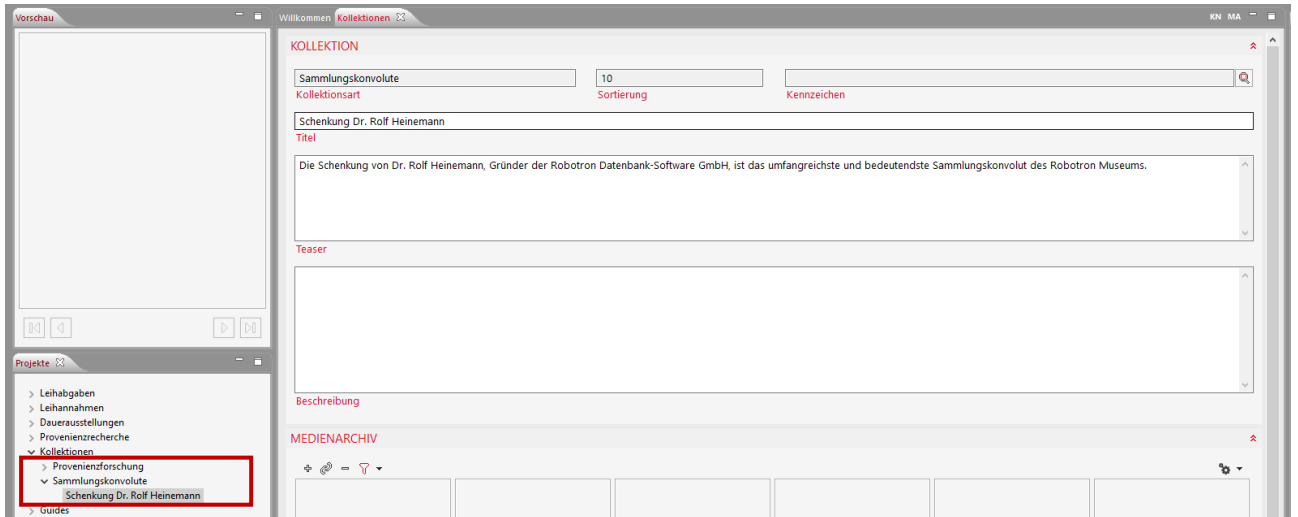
Vorschau

Projekte ☒

Leihabgaben
Leihannahmen
Dauerausstellungen
Provenienzrecherche
Kollektionen
Provenienzforschung
Sammlungskonvolute
Schenkung Dr. Rolf Heinemann
Guides

Willkommen Kollektionen ☒

KN MA

KOLLEKTION

Sammlungskonvolute
Kollektionsart

10
Sortierung

Kennzeichen

Schenkung Dr. Rolf Heinemann
Titel

Die Schenkung von Dr. Rolf Heinemann, Gründer der Robotron Datenbank-Software GmbH, ist das umfangreichste und bedeutendste Sammlungskonvolut des Robotron Museums.

Teaser

Beschreibung

MEDIENARCHIV